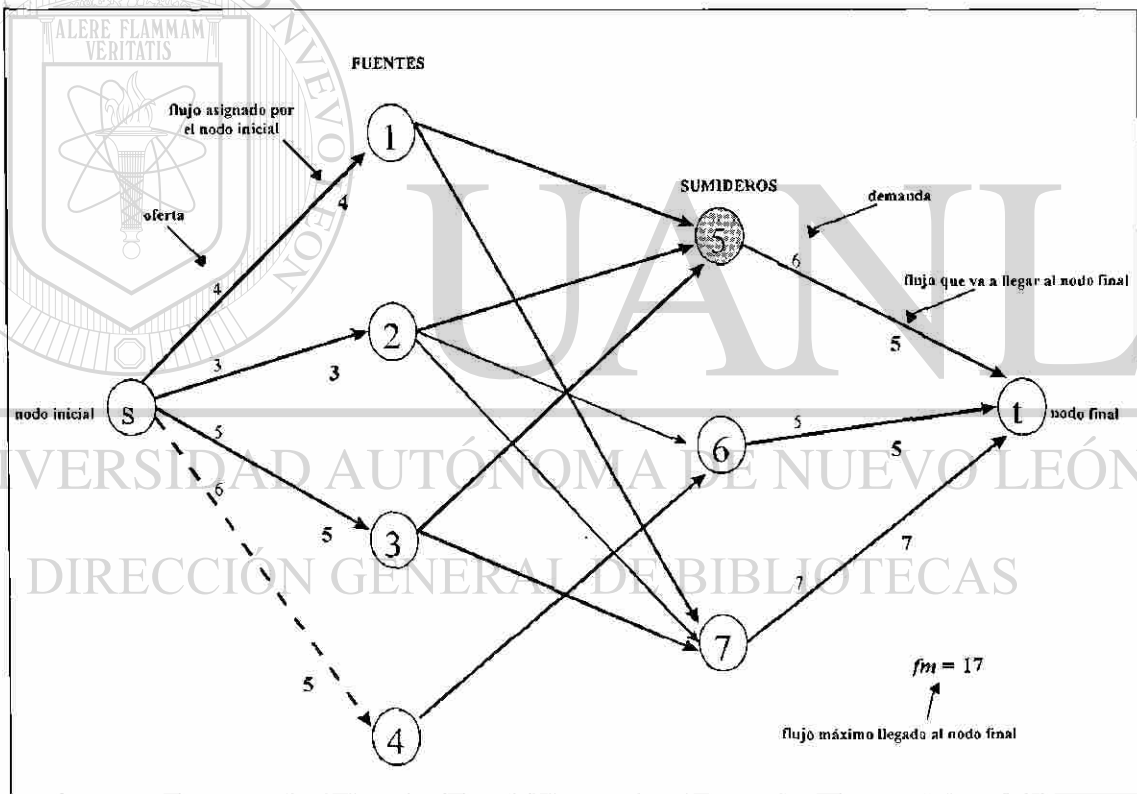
ALERE FLAMMAM VERITATIS

FUENTES

flujo asignado por el nodo inicial

oferta

SUMIDEROS

demanda

flujo que va a llegar al nodo final

1

4

4

2

3

3

5

6

5

nodo inicial

s

5

6

t

nodo final

5

5

5

3

7

7

7

5

4

$fm = 17$

flujo máximo llegado al nodo final

UANL

UNIVERSIDAD AUTÓNOMA DE NUEVO LEÓN

DIRECCIÓN GENERAL DE BIBLIOTECAS